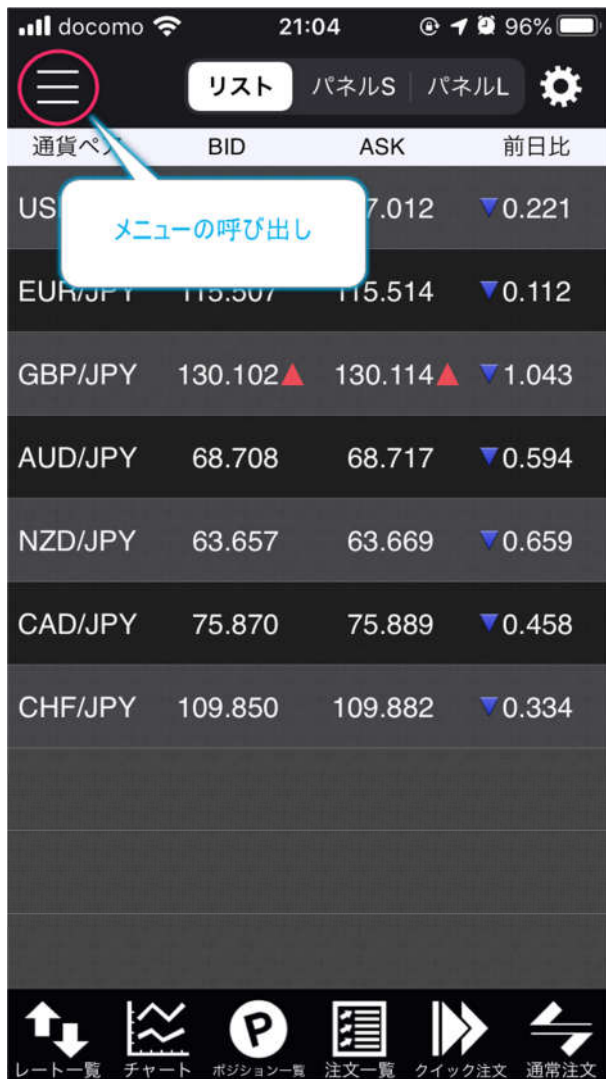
docomo 21:04 96%

リスト | パネルS | パネルL

| 通貨ペア | BID | ASK | 前日比 |
|---|---|---|---|
| US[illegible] | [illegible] | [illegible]7.012 | ▼0.221 |
| EUR/JPY | 115.507 | 115.514 | ▼0.112 |
| GBP/JPY | 130.102▲ | 130.114▲ | ▼1.043 |
| AUD/JPY | 68.708 | 68.717 | ▼0.594 |
| NZD/JPY | 63.657 | 63.669 | ▼0.659 |
| CAD/JPY | 75.870 | 75.889 | ▼0.458 |
| CHF/JPY | 109.850 | 109.882 | ▼0.334 |

メニューの呼び出し

レート一覧 チャート ポジション一覧 注文一覧 クイック注文 通常注文